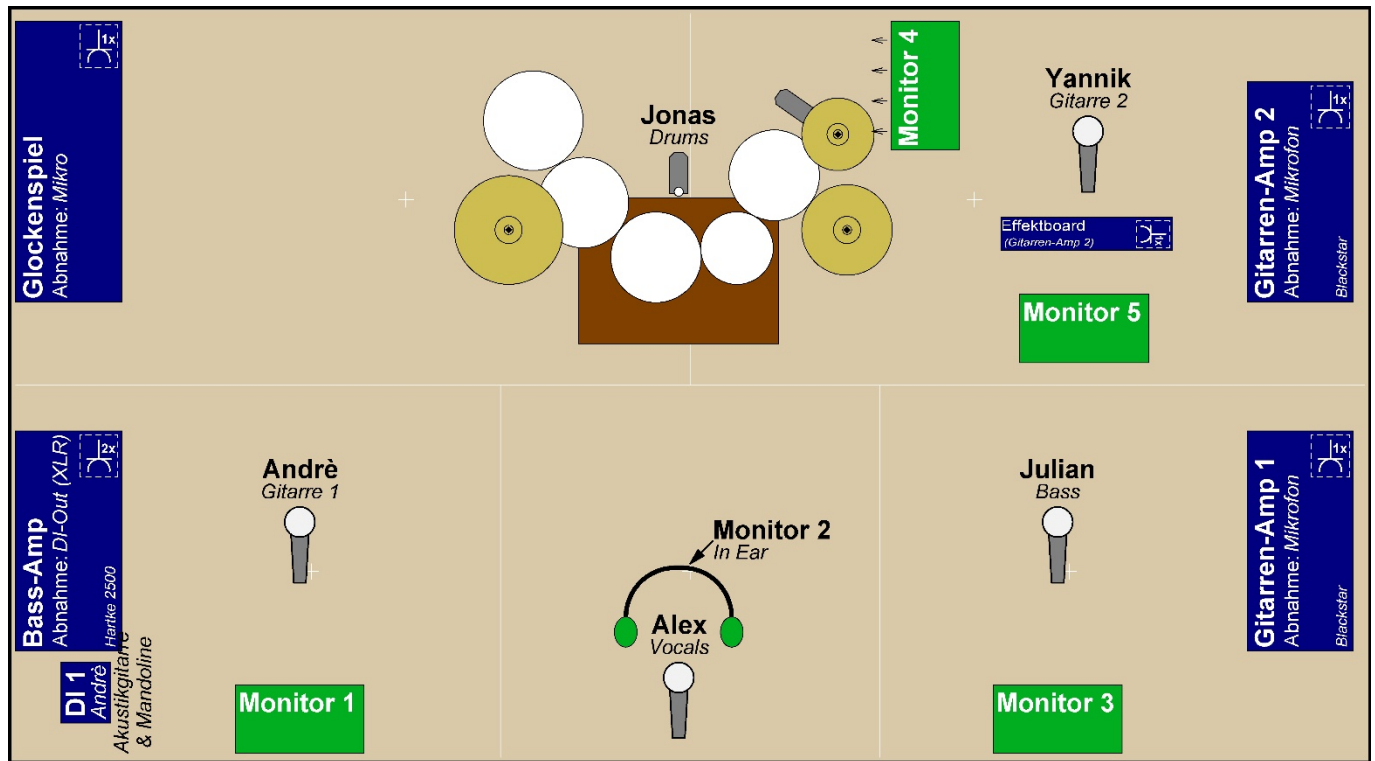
1x
Glockenspiel
Abnahme: *Mikro*

Jonas
*Drums*

Monitor 4

Yannik
*Gitarre 2*

1x
Gitarren-Amp 2
Abnahme: *Mikrofon*
*Blackstar*

Effektboard
*(Gitarren-Amp 2)*
1x

Monitor 5

2x
Bass-Amp
Abnahme: *DI-Out (XLR)*
*Hartke 2500*

DI 1
*André*
*Akustikgitarre & Mandoline*

Andrè
*Gitarre 1*

Monitor 1

Monitor 2
*In Ear*

Alex
*Vocals*

Julian
*Bass*

Monitor 3

1x
Gitarren-Amp 1
Abnahme: *Mikrofon*
*Blackstar*